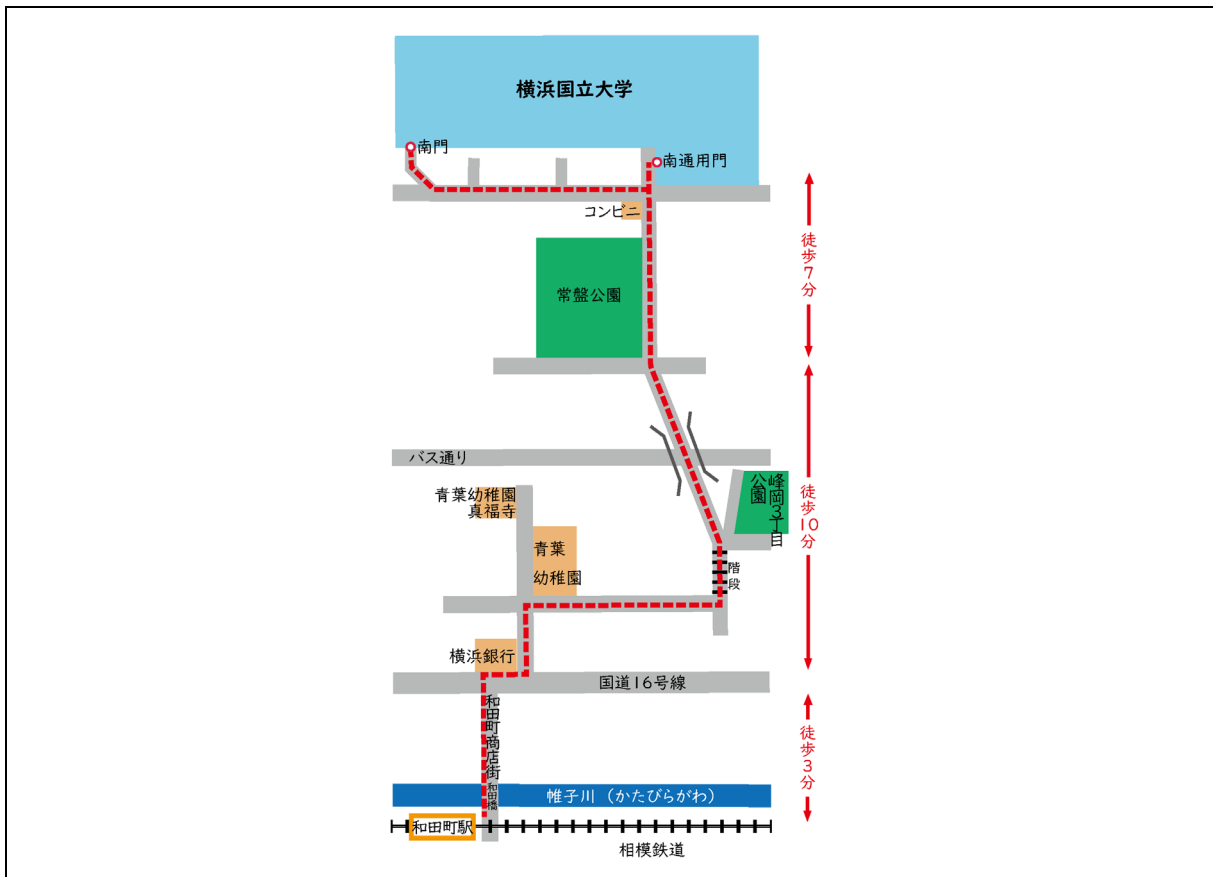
横浜国立大学

南門

南通用門

コンビニ

常盤公園

徒歩7分

バス通り

峰岡3丁目公園

青葉幼稚園
真福寺

青葉幼稚園

階段

徒歩10分

横浜銀行

国道16号線

和田町商店街

和田橋

徒歩3分

帷子川（かたびらがわ）

和田町駅

相模鉄道